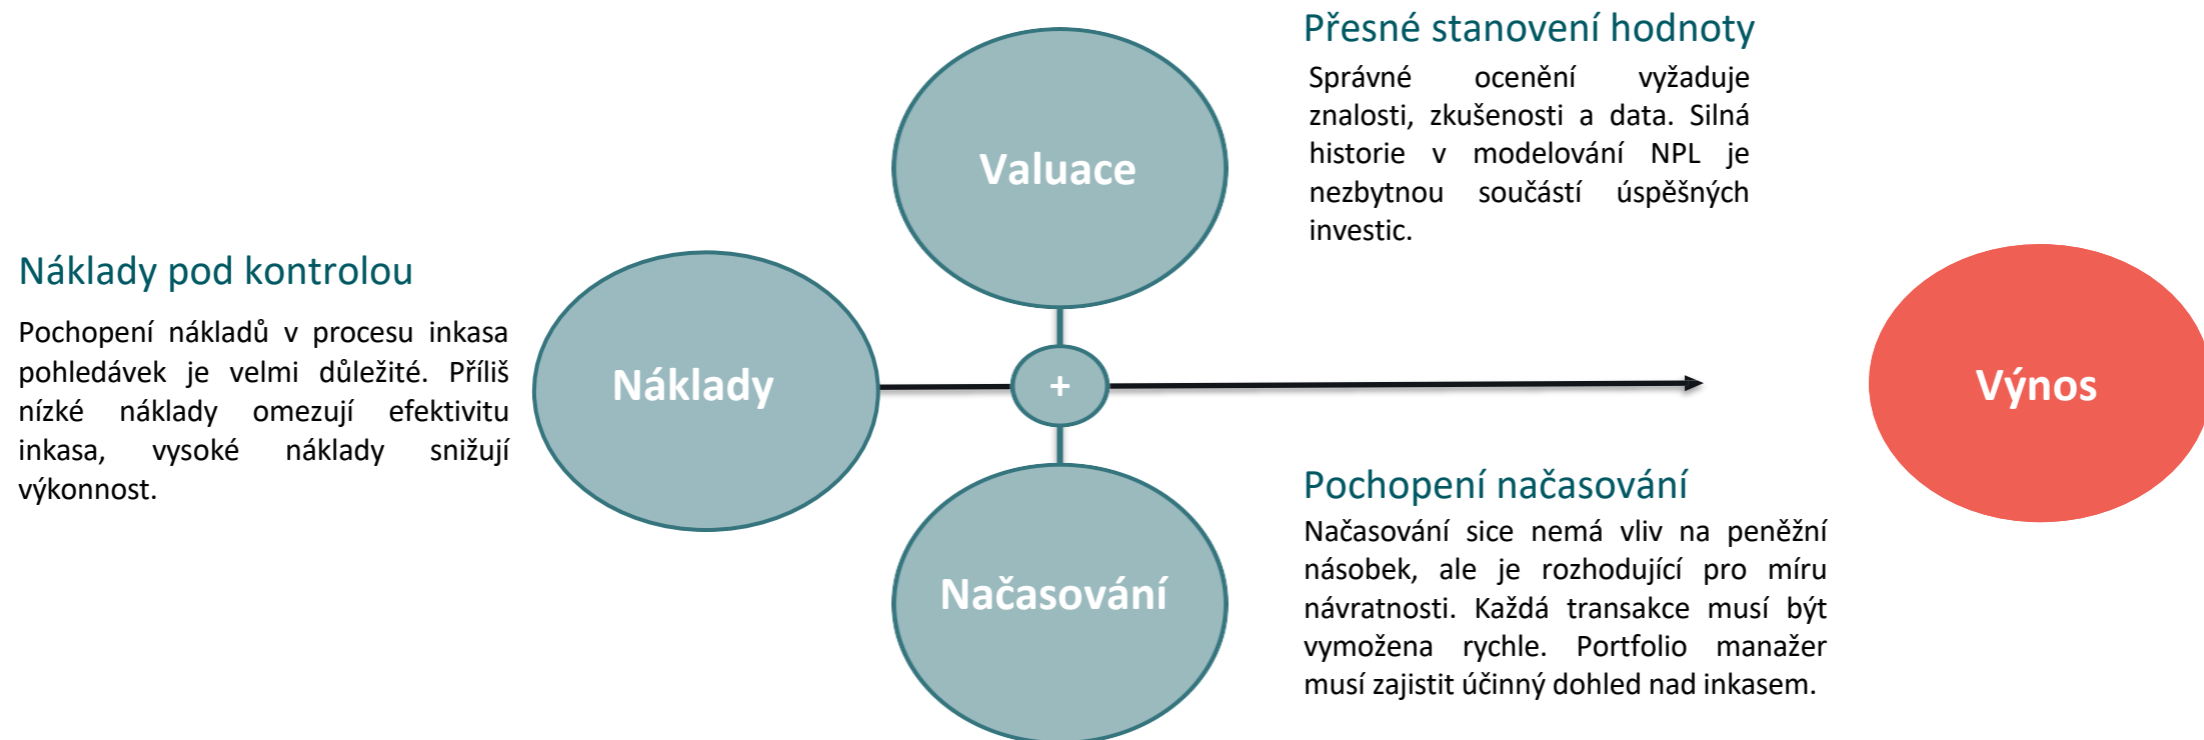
Přesné stanovení hodnoty

Správné ocenění vyžaduje znalosti, zkušenosti a data. Silná historie v modelování NPL je nezbytnou součástí úspěšných investic.

Valuace

Náklady pod kontrolou

Pochopení nákladů v procesu inkasa pohledávek je velmi důležité. Příliš nízké náklady omezují efektivitu inkasa, vysoké náklady snižují výkonnost.

Náklady

+

Výnos

Pochopení načasování

Načasování sice nemá vliv na peněžní násobek, ale je rozhodující pro míru návratnosti. Každá transakce musí být vymožena rychle. Portfolio manažer musí zajistit účinný dohled nad inkasem.

Načasování